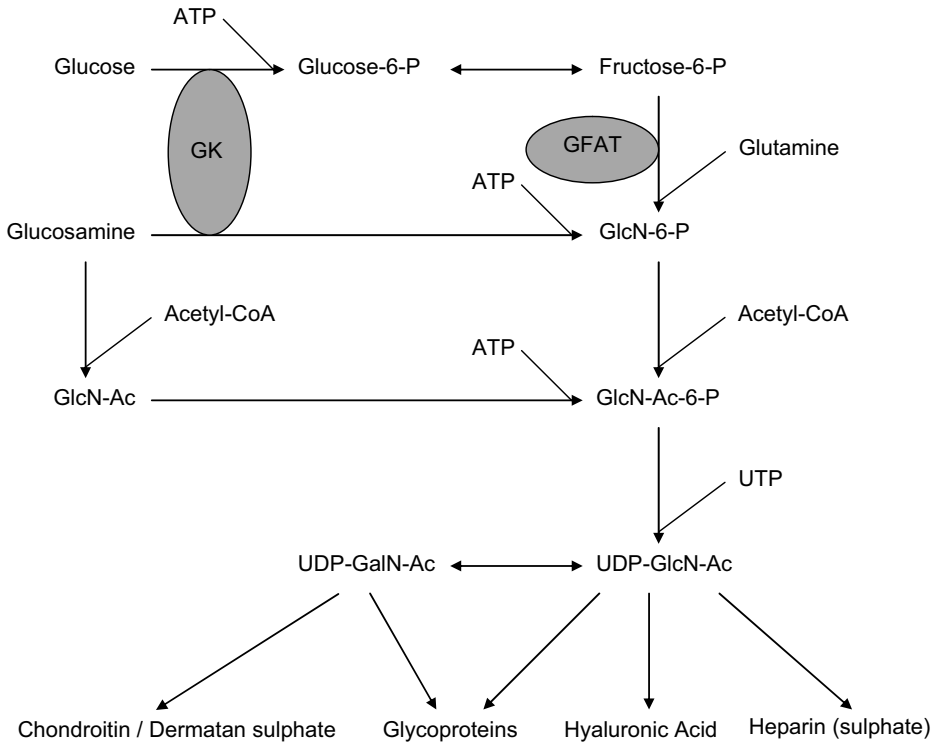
ATP

Glucose

Glucose-6-P

Fructose-6-P

GK

GFAT

Glutamine

ATP

Glucosamine

GlcN-6-P

Acetyl-CoA

Acetyl-CoA

ATP

GlcN-Ac

GlcN-Ac-6-P

UTP

UDP-GalN-Ac

UDP-GlcN-Ac

Chondroitin / Dermatan sulphate

Glycoproteins

Hyaluronic Acid

Heparin (sulphate)